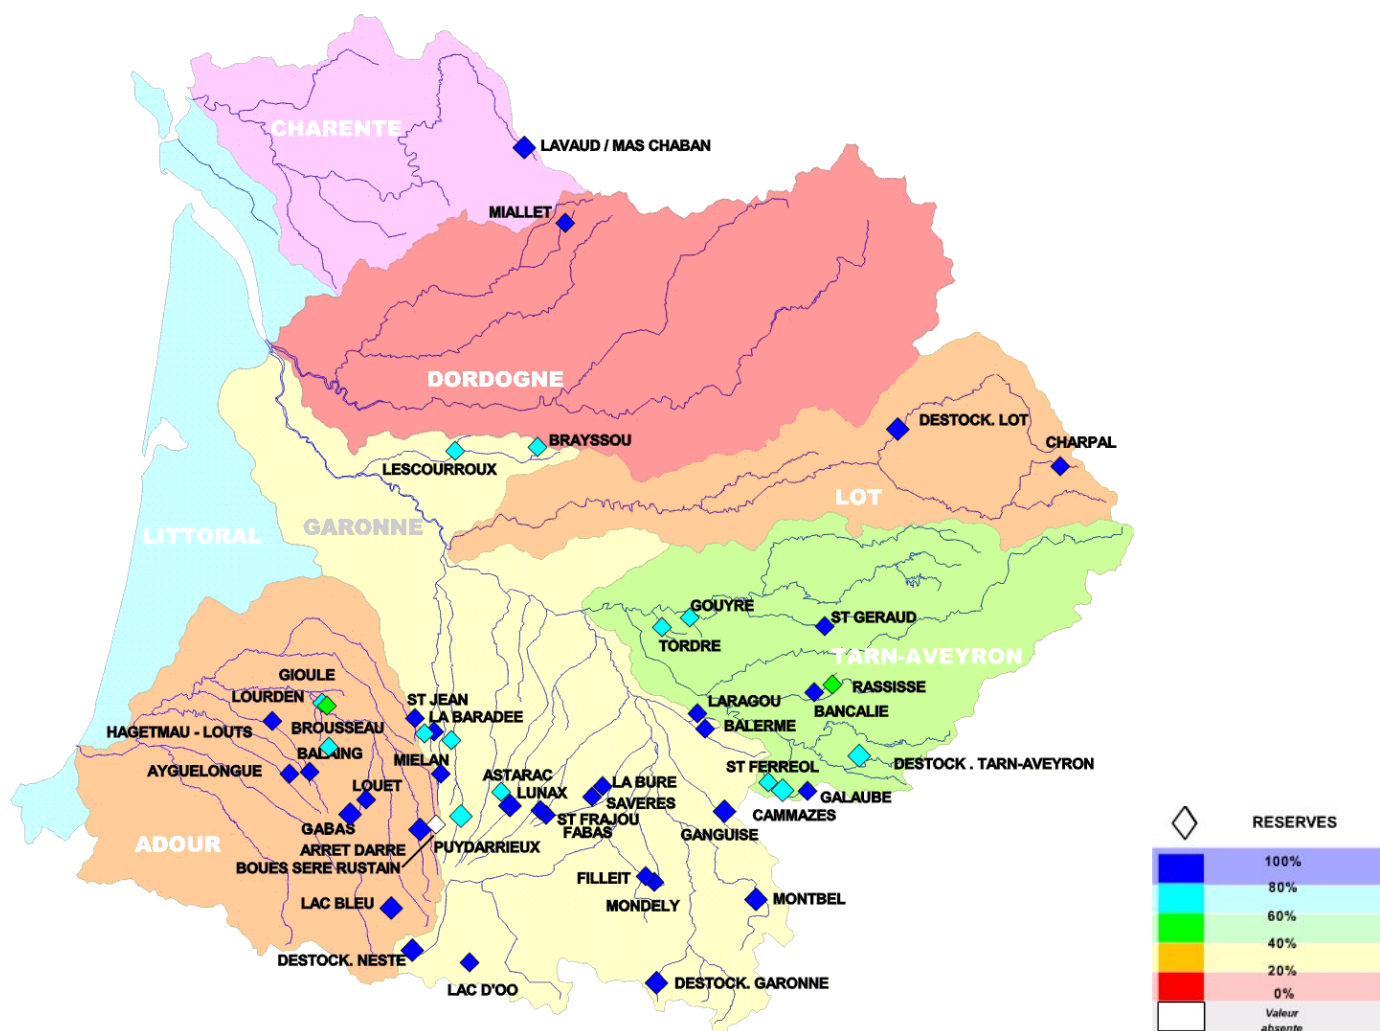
CHARENTE
LAVAUD / MAS CHABAN
MIALLET
DORDOGNE
DESTOCK. LOT
CHARPAL
BRAYSSOU
LESCOURROUX
LOT
LITTORAL
GARONNE
GOUYRE
ST GERAUD
TORDRE
TARN-AVEYRON
RASSISSE
GIOULE
LOURDEN
ST JEAN
LA BARADEE
LARAGOU
BANCALIE
HAGETMAU - LOUTS
BROUSSEAU
BALERME
BALAING
MIELAN
DESTOCK . TARN-AVEYRON
AYGUELONGUE
ST FERREOL
ASTARAC
LA BURE
LOUET
LUNAX
GALAUBE
SAVERES
ST FRAJOU
CAMMAZES
GABAS
FABAS
ADOUR
GANGUISE
ARRET DARRE
PUYDARRIEUX
BOUES SERE RUSTAIN
FILLEIT
MONDELY
MONTBEL
LAC BLEU
DESTOCK. NESTE
LAC D'OO
DESTOCK. GARONNE
RESERVES
100%
80%
60%
40%
20%
0%
Valeur absente